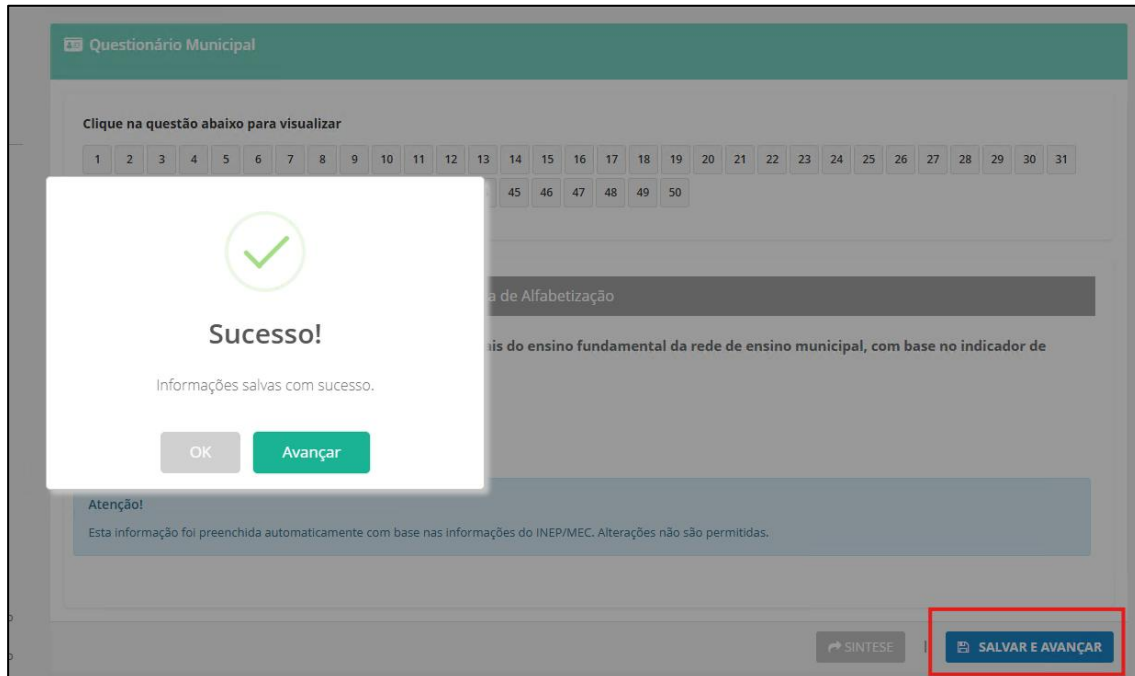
Questionário Municipal

Clique na questão abaixo para visualizar

1 2 3 4 5 6 7 8 9 10 11 12 13 14 15 16 17 18 19 20 21 22 23 24 25 26 27 28 29 30 31

45 46 47 48 49 50

a de Alfabetização

ais do ensino fundamental da rede de ensino municipal, com base no indicador de

Sucesso!

Informações salvas com sucesso.

OK Avançar

Atenção!

Esta informação foi preenchida automaticamente com base nas informações do INEP/MEC. Alterações não são permitidas.

SINTESE

SALVAR E AVANÇAR